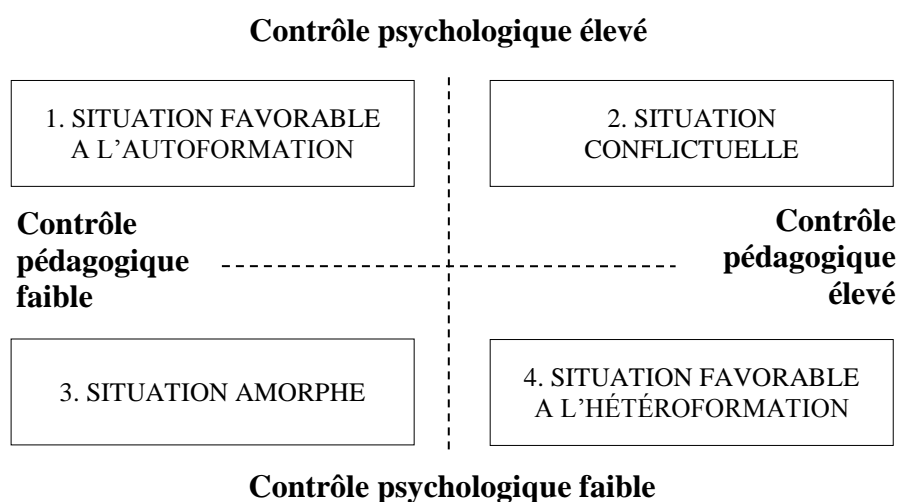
Contrôle psychologique élevé

1. SITUATION FAVORABLE A L'AUTOFORMATION

2. SITUATION CONFLICTUELLE

Contrôle pédagogique faible

Contrôle pédagogique élevé

3. SITUATION AMORPHE

4. SITUATION FAVORABLE A L'HÉTÉROFORMATION

Contrôle psychologique faible